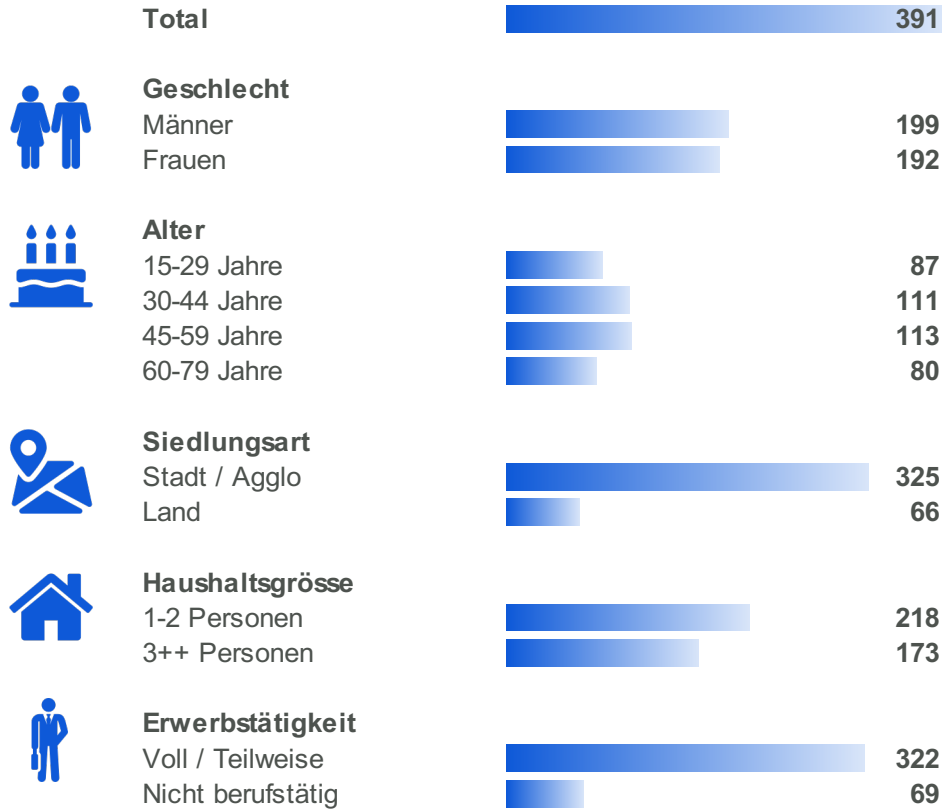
Total 391

Geschlecht
Männer 199
Frauen 192

Alter
15-29 Jahre 87
30-44 Jahre 111
45-59 Jahre 113
60-79 Jahre 80

Siedlungsart
Stadt / Agglo 325
Land 66

Haushaltsgrösse
1-2 Personen 218
3++ Personen 173

Erwerbstätigkeit
Voll / Teilweise 322
Nicht berufstätig 69